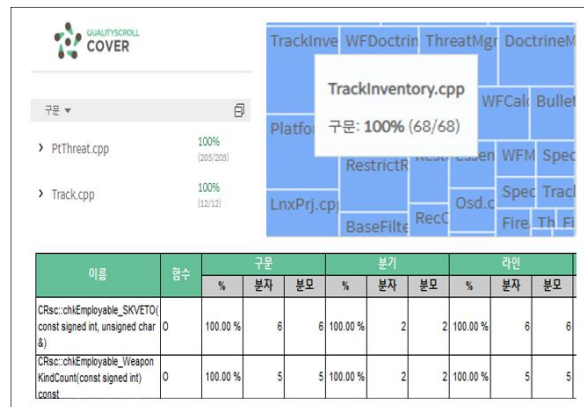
QUALITYSCROLL COVER

구문 ▾

› PtThreat.cpp 100% (205/205)

› Track.cpp 100% (12/12)

TrackInve WFDoctrin ThreatMgr DoctrineM

TrackInventory.cpp

구문: 100% (68/68)

WFCal Bullet

Platfor

RestrictR Rest Essen WFM Spec

Spec Track

LnxPrj.cp Osd.c

BaseFilte RecC Fire Th Fi

| 이름 | 함수 | 구문 % | 구문 분자 | 구문 분모 | 분기 % | 분기 분자 | 분기 분모 | 라인 % | 라인 분자 | 라인 분모 |
|---|---|---|---|---|---|---|---|---|---|---|
| CRsc::chkEmployable_SKVETO(const signed int, unsigned char &) | O | 100.00 % | 6 | 6 | 100.00 % | 2 | 2 | 100.00 % | 6 | 6 |
| CRsc::chkEmployable_WeaponKindCount(const signed int) const | O | 100.00 % | 5 | 5 | 100.00 % | 2 | 2 | 100.00 % | 5 | 5 |